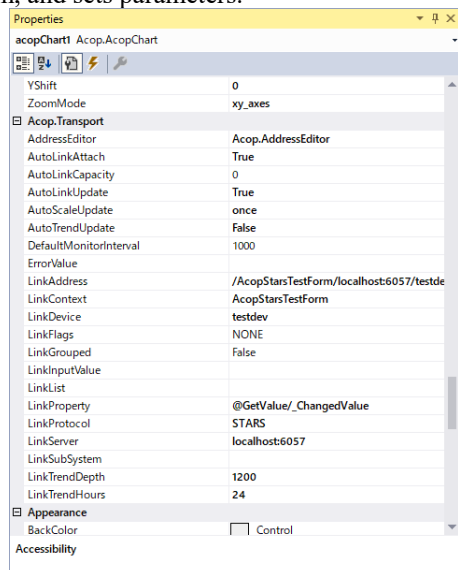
n, and sets parameters.

Properties

acopChart1 Acop.AcopChart

| | |
|---|---|
| YShift | 0 |
| ZoomMode | xy_axes |
| ⊟ Acop.Transport | |
| AddressEditor | Acop.AddressEditor |
| AutoLinkAttach | True |
| AutoLinkCapacity | 0 |
| AutoLinkUpdate | True |
| AutoScaleUpdate | once |
| AutoTrendUpdate | False |
| DefaultMonitorInterval | 1000 |
| ErrorValue | |
| LinkAddress | /AcopStarsTestForm/localhost:6057/testde |
| LinkContext | AcopStarsTestForm |
| LinkDevice | testdev |
| LinkFlags | NONE |
| LinkGrouped | False |
| LinkInputValue | |
| LinkList | |
| LinkProperty | @GetValue/_ChangedValue |
| LinkProtocol | STARS |
| LinkServer | localhost:6057 |
| LinkSubSystem | |
| LinkTrendDepth | 1200 |
| LinkTrendHours | 24 |
| ⊟ Appearance | |
| BackColor | Control |

Accessibility